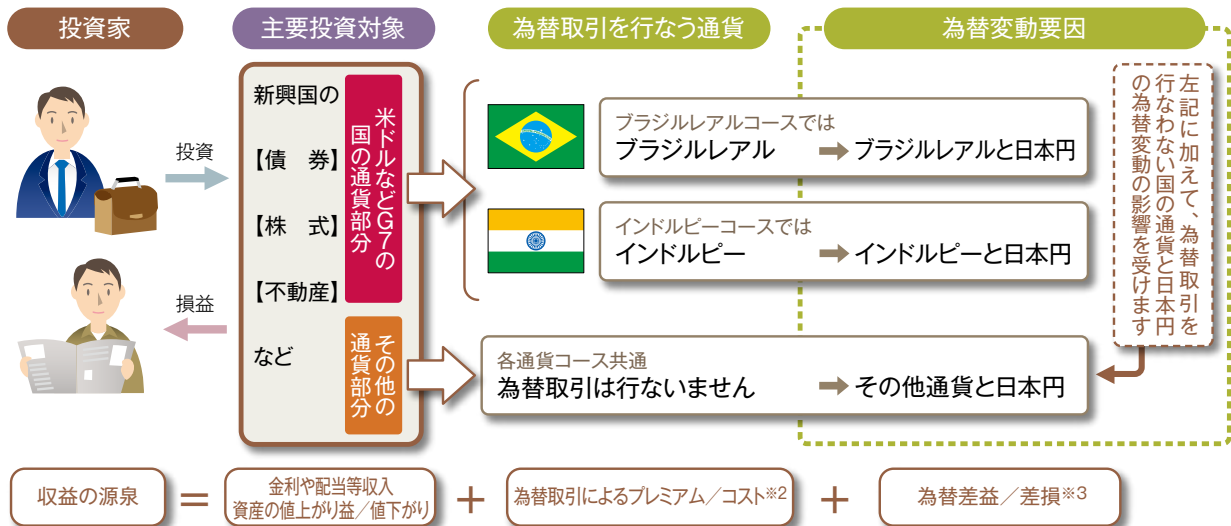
投資家

主要投資対象

為替取引を行なう通貨

為替変動要因

投資

損益

新興国の

【債　券】

【株　式】

【不動産】

など

米ドルなどG7の国の通貨部分

その他の通貨部分

ブラジルレアルコースでは
ブラジルレアル → ブラジルレアルと日本円

インドルピーコースでは
インドルピー → インドルピーと日本円

各通貨コース共通
為替取引は行ないません → その他通貨と日本円

左記に加えて、為替取引を行なわない国の通貨と日本円の為替変動の影響を受けます

収益の源泉 ＝ 金利や配当等収入 資産の値上がり益／値下がり ＋ 為替取引によるプレミアム／コスト※2 ＋ 為替差益／差損※3